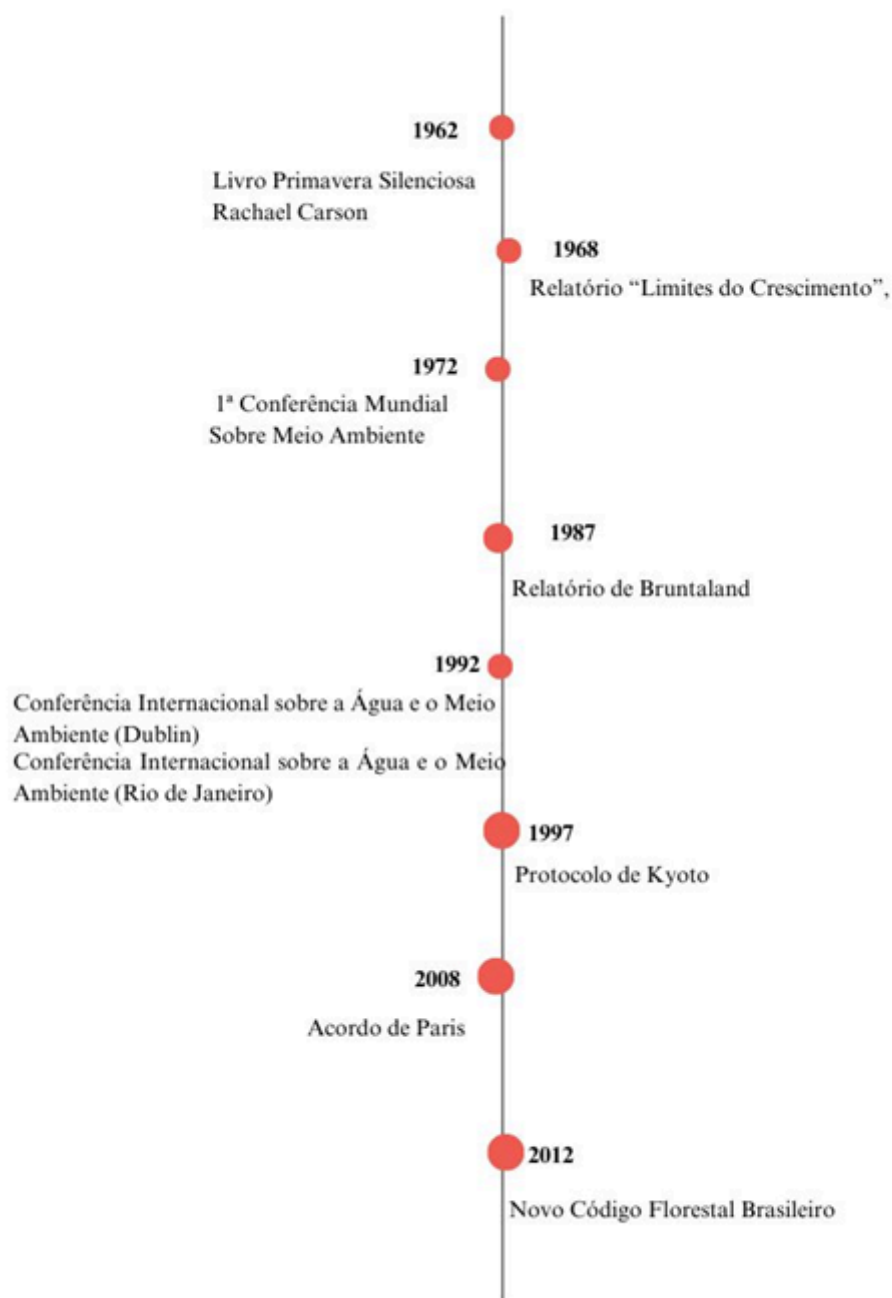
1962

Livro Primavera Silenciosa
Rachael Carson

1968

Relatório "Limites do Crescimento",

1972

1ª Conferência Mundial
Sobre Meio Ambiente

1987

Relatório de Bruntaland

1992

Conferência Internacional sobre a Água e o Meio Ambiente (Dublin)
Conferência Internacional sobre a Água e o Meio Ambiente (Rio de Janeiro)

1997

Protocolo de Kyoto

2008

Acordo de Paris

2012

Novo Código Florestal Brasileiro